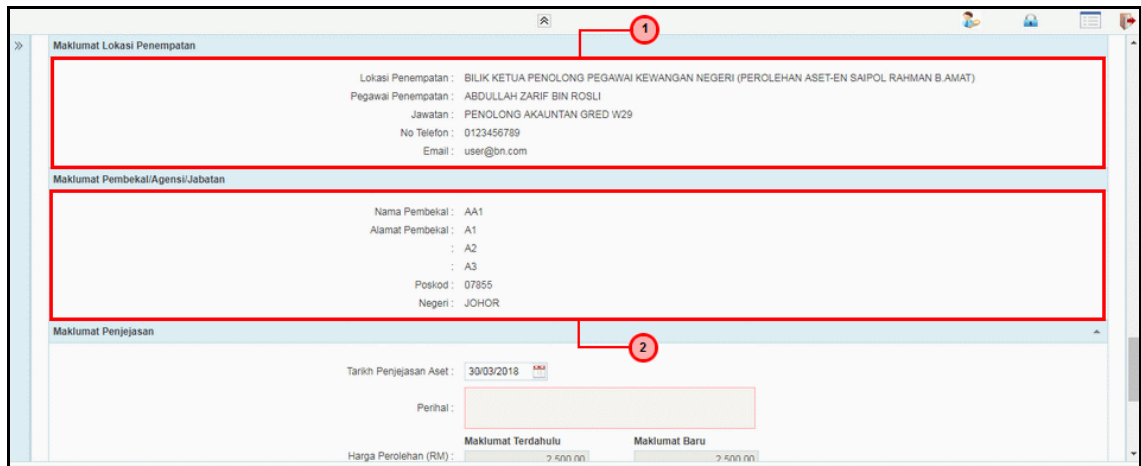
1

Maklumat Lokasi Penempatan

Lokasi Penempatan : BILIK KETUA PENOLONG PEGAWAI KEWANGAN NEGERI (PEROLEHAN ASET-EN SAIPOL RAHMAN B.AMAT)
Pegawai Penempatan : ABDULLAH ZARIF BIN ROSLI
Jawatan : PENOLONG AKAUNTAN GRED W29
No Telefon : 0123456789
Email : user@bn.com

Maklumat Pembekal/Agensi/Jabatan

Nama Pembekal : AA1
Alamat Pembekal : A1
: A2
: A3
Poskod : 07855
Negeri : JOHOR

Maklumat Penjejasan

2

Tarikh Penjejasan Aset : 30/03/2018

Perihal :

Maklumat Terdahulu
Maklumat Baru

Harga Perolehan (RM) : 2,500.00 2,500.00